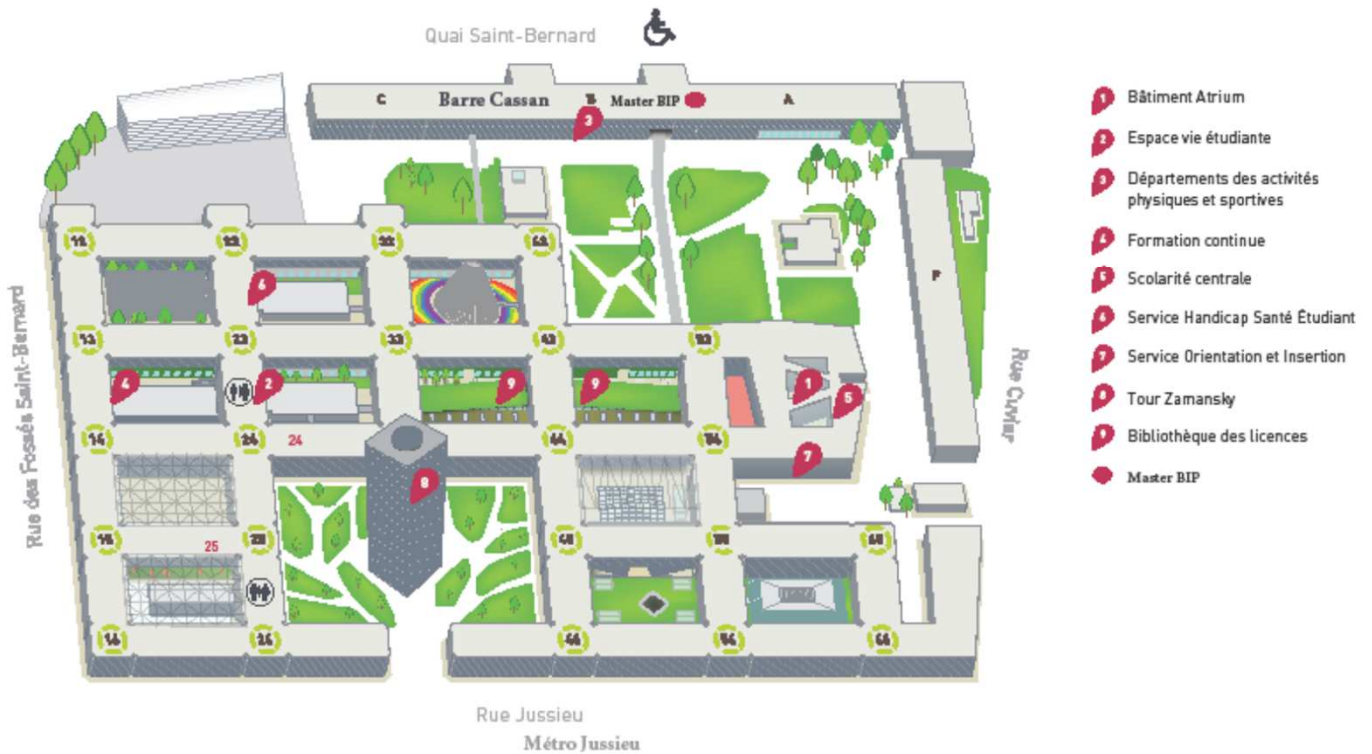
Quai Saint-Bernard

C Barre Cassan B Master BIP A

3

12 22 32 42
6
13 23 33 43 53
4 2 9 9 1 5
14 24 24 34 44 54
8 7
15 25 25 45 55 65
16 26 46 56 66

F

Rue des Fossés Saint-Bernard

Rue Cuvier

Rue Jussieu
Métro Jussieu

1 Bâtiment Atrium
2 Espace vie étudiante
3 Départements des activités physiques et sportives
4 Formation continue
5 Scolarité centrale
6 Service Handicap Santé Étudiant
7 Service Orientation et Insertion
8 Tour Zamansky
9 Bibliothèque des licences
Master BIP